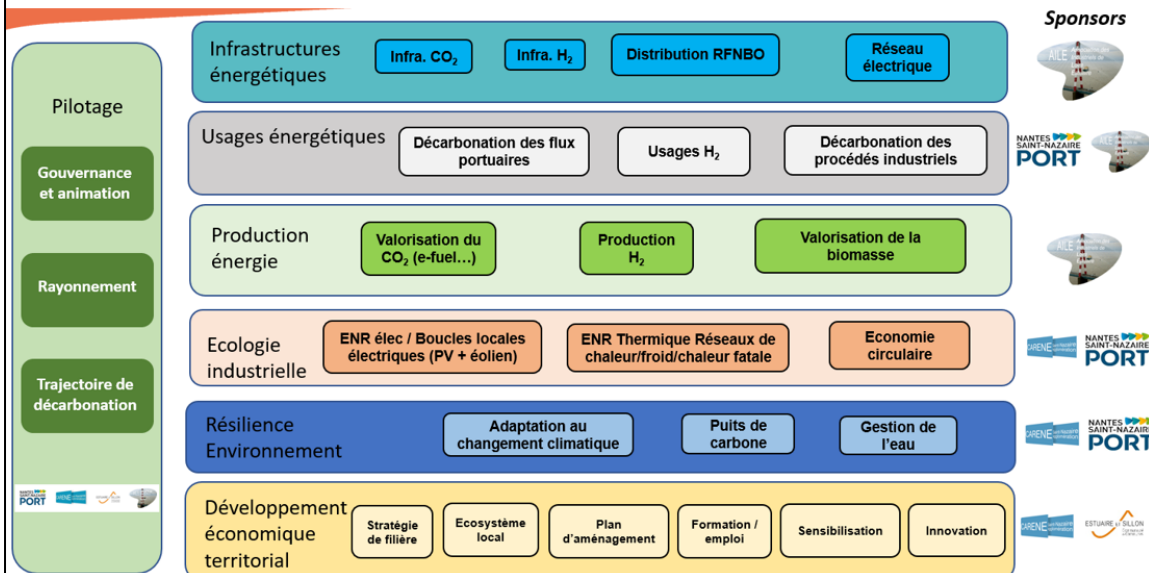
Sponsors

Pilotage

Gouvernance et animation

Rayonnement

Trajectoire de décarbonation

Infrastructures énergétiques

Infra. $CO_2$

Infra. $H_2$

Distribution RFNBO

Réseau électrique

AILE

Usages énergétiques

Décarbonation des flux portuaires

Usages $H_2$

Décarbonation des procédés industriels

NANTES SAINT-NAZAIRE PORT

AILE

Production énergie

Valorisation du $CO_2$ (e-fuel…)

Production $H_2$

Valorisation de la biomasse

AILE

Ecologie industrielle

ENR élec / Boucles locales électriques (PV + éolien)

ENR Thermique Réseaux de chaleur/froid/chaleur fatale

Economie circulaire

CARENE

NANTES SAINT-NAZAIRE PORT

Résilience Environnement

Adaptation au changement climatique

Puits de carbone

Gestion de l'eau

CARENE

NANTES SAINT-NAZAIRE PORT

Développement économique territorial

Stratégie de filière

Ecosystème local

Plan d'aménagement

Formation / emploi

Sensibilisation

Innovation

CARENE

ESTUAIRE ET SILLON

NANTES SAINT-NAZAIRE PORT

CARENE

AILE